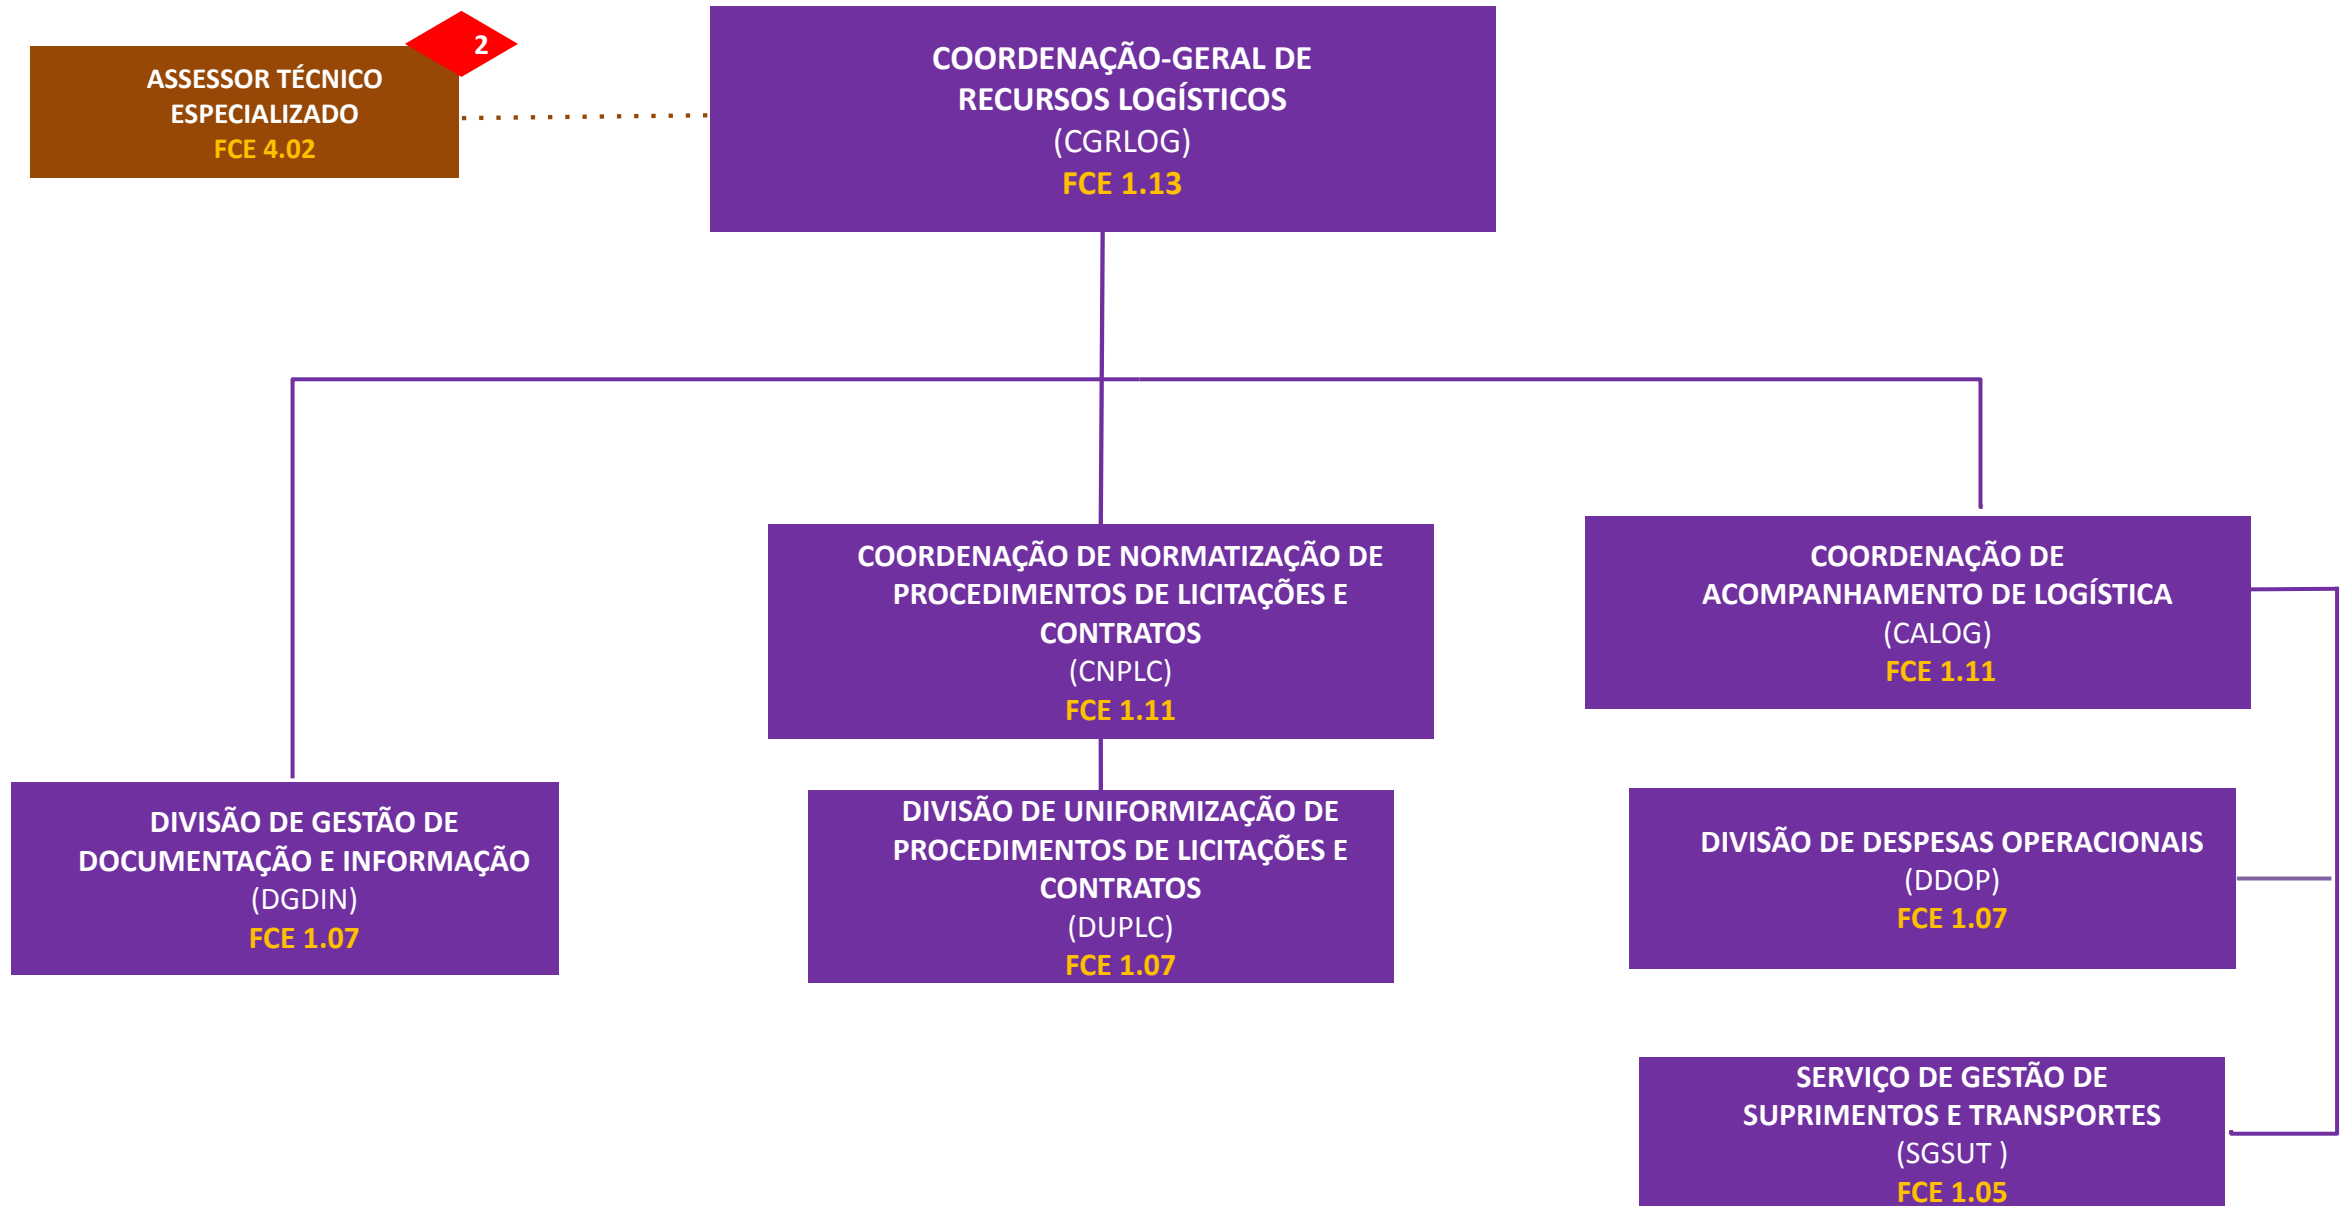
2

ASSESSOR TÉCNICO ESPECIALIZADO
FCE 4.02

COORDENAÇÃO-GERAL DE RECURSOS LOGÍSTICOS
(CGRLOG)
FCE 1.13

COORDENAÇÃO DE NORMATIZAÇÃO DE PROCEDIMENTOS DE LICITAÇÕES E CONTRATOS
(CNPLC)
FCE 1.11

COORDENAÇÃO DE ACOMPANHAMENTO DE LOGÍSTICA
(CALOG)
FCE 1.11

DIVISÃO DE GESTÃO DE DOCUMENTAÇÃO E INFORMAÇÃO
(DGDIN)
FCE 1.07

DIVISÃO DE UNIFORMIZAÇÃO DE PROCEDIMENTOS DE LICITAÇÕES E CONTRATOS
(DUPLC)
FCE 1.07

DIVISÃO DE DESPESAS OPERACIONAIS
(DDOP)
FCE 1.07

SERVIÇO DE GESTÃO DE SUPRIMENTOS E TRANSPORTES
(SGSUT )
FCE 1.05